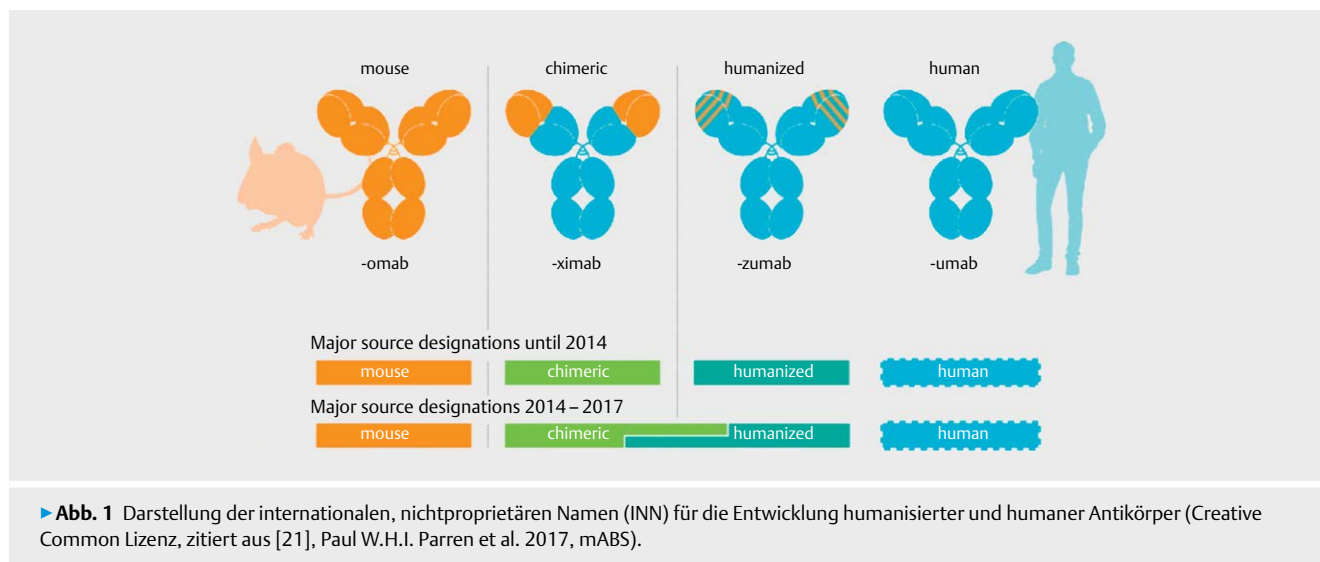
mouse

chimeric

humanized

human

-omab

-ximab

-zumab

-umab

Major source designations until 2014

mouse

chimeric

humanized

human

Major source designations 2014 – 2017

mouse

chimeric

humanized

human

▶ **Abb. 1** Darstellung der internationalen, nichtproprietären Namen (INN) für die Entwicklung humanisierter und humaner Antikörper (Creative Common Lizenz, zitiert aus [21], Paul W.H.I. Parren et al. 2017, mABS).